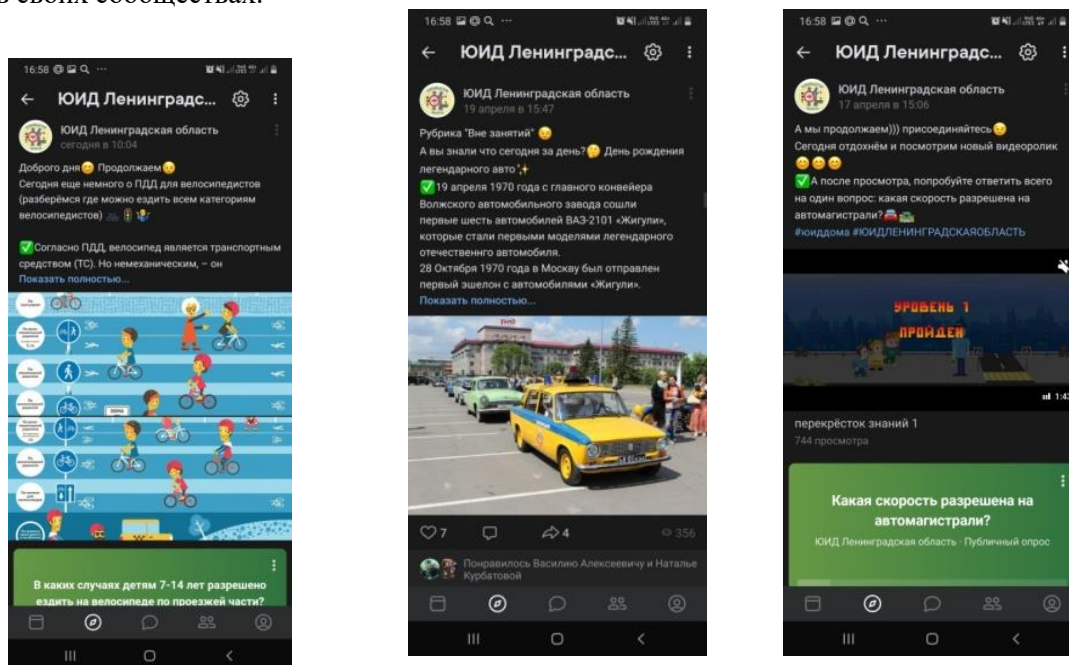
в своих сообществах.

16:58

← ЮИД Ленинградс...

ЮИД Ленинградская область
сегодня в 10:04

Доброго дня😊 Продолжаем😉
Сегодня еще немного о ПДД для велосипедистов (разберёмся где можно ездить всем категориям велосипедистов)

✅Согласно ПДД, велосипед является транспортным средством (ТС). Но немеханическим, – он
Показать полностью...

В каких случаях детям 7-14 лет разрешено ездить на велосипеде по проезжей части?

16:58

← ЮИД Ленинградс...

ЮИД Ленинградская область
19 апреля в 15:47

Рубрика "Вне занятий" 😉
А вы знали что сегодня за день?🤔 День рождения легендарного авто✨
✅19 апреля 1970 года с главного конвейера Волжского автомобильного завода сошли первые шесть автомобилей ВАЗ-2101 «Жигули», которые стали первыми моделями легендарного отечественного автомобиля.
28 Октября 1970 года в Москву был отправлен первый эшелон с автомобилями «Жигули».
Показать полностью...

7 4 356

Понравилось Василию Алексеевичу и Наталье Курбатовой

16:58

← ЮИД Ленинградс...

ЮИД Ленинградская область
17 апреля в 15:06

А мы продолжаем))) присоединяйтесь😉
Сегодня отдохнём и посмотрим новый видеоролик 😊😊😊
✅А после просмотра, попробуйте ответить всего на один вопрос: какая скорость разрешена на автомагистрали?
#юиддома #ЮИДЛЕНИНГРАДСКАЯОБЛАСТЬ

УРОВЕНЬ 1 ПРОЙДЕН

1:43

перекрёсток знаний 1
744 просмотра

Какая скорость разрешена на автомагистрали?
ЮИД Ленинградская область · Публичный опрос